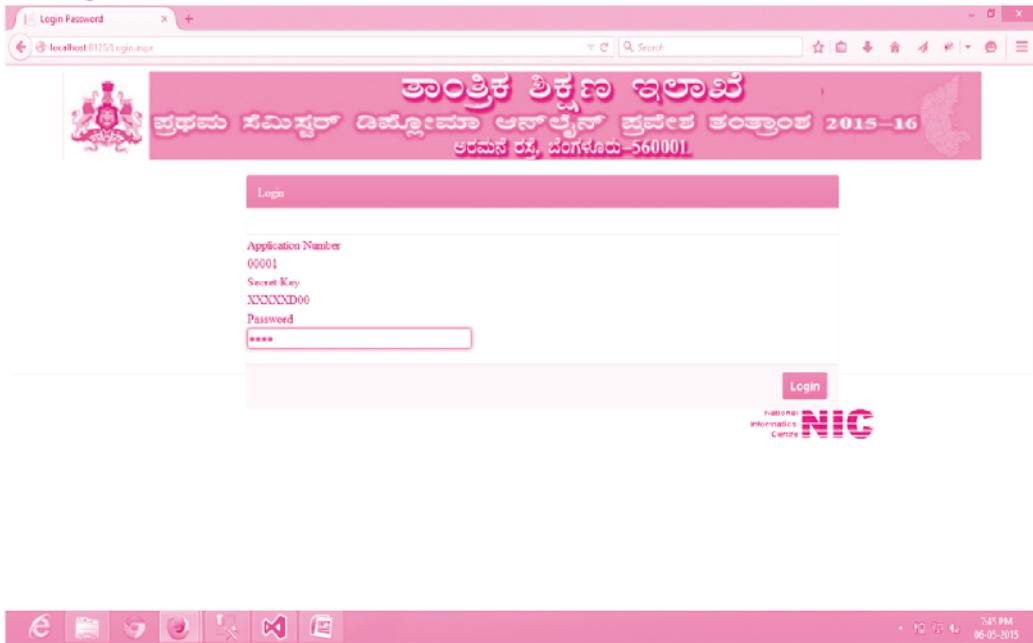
Login Password
localhost:8125/Login.aspx
Search

ತಾಂತ್ರಿಕ ಶಿಕ್ಷಣ ಇಲಾಖೆ
ಪ್ರಥಮ ಸೆಮಿಸ್ಟರ್ ಡಿಪ್ಲೋಮಾ ಆನ್‌ಲೈನ್ ಪ್ರವೇಶ ತಂತ್ರಾಂಶ 2015–16
ಅರಮನೆ ರಸ್ತೆ, ಬೆಂಗಳೂರು–560001

Login

Application Number
00001
Secret Key
XXXXXD00
Password
****

Login

National Informatics Centre NIC

7:45 PM
06-05-2015